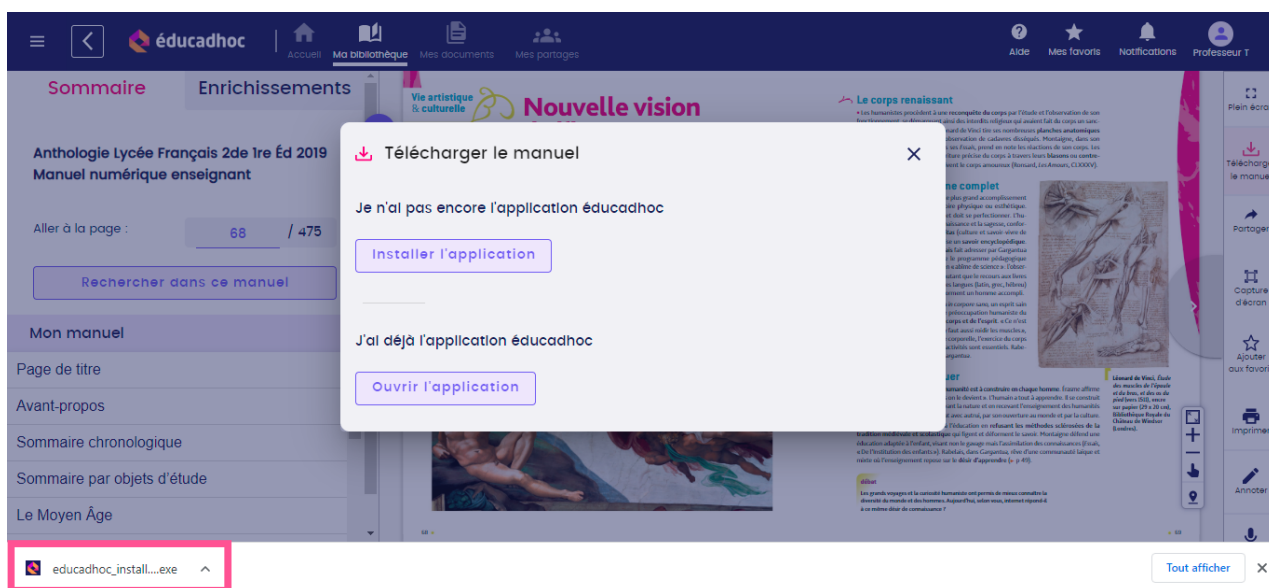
éducadhoc

Accueil
Ma bibliothèque
Mes documents
Mes partages

Aide
Mes favoris
Notifications
Professeur T

Sommaire
Enrichissements

Anthologie Lycée Français 2de 1re Éd 2019 Manuel numérique enseignant

Aller à la page : 68 / 475

Rechercher dans ce manuel

Mon manuel
Page de titre
Avant-propos
Sommaire chronologique
Sommaire par objets d'étude
Le Moyen Âge

Vie artistique & culturelle
Nouvelle vision

Le corps renaissant

Télécharger le manuel

Je n'ai pas encore l'application éducadhoc

Installer l'application

J'ai déjà l'application éducadhoc

Ouvrir l'application

Plein écran
Télécharger le manuel
Partager
Capture d'écran
Ajouter aux favoris
Imprimer
Annoter

educadhoc_install....exe

Tout afficher